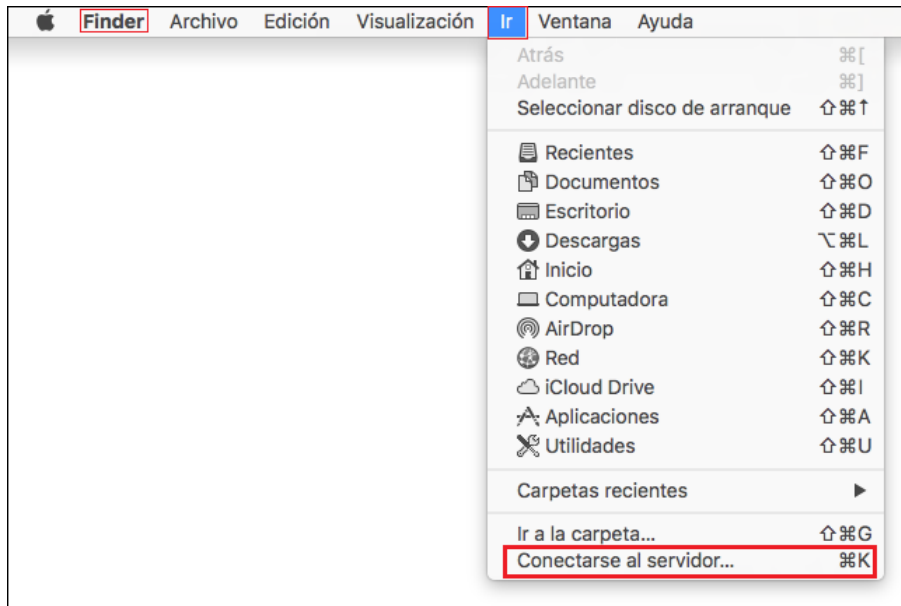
Finder Archivo Edición Visualización Ir Ventana Ayuda

| | |
|---|---|
| Atrás | ⌘[ |
| Adelante | ⌘] |
| Seleccionar disco de arranque | ⇧⌘↑ |
| Recientes | ⇧⌘F |
| Documentos | ⇧⌘O |
| Escritorio | ⇧⌘D |
| Descargas | ⌥⌘L |
| Inicio | ⇧⌘H |
| Computadora | ⇧⌘C |
| AirDrop | ⇧⌘R |
| Red | ⇧⌘K |
| iCloud Drive | ⇧⌘I |
| Aplicaciones | ⇧⌘A |
| Utilidades | ⇧⌘U |
| Carpetas recientes | ▶ |
| Ir a la carpeta... | ⇧⌘G |
| Conectarse al servidor... | ⌘K |